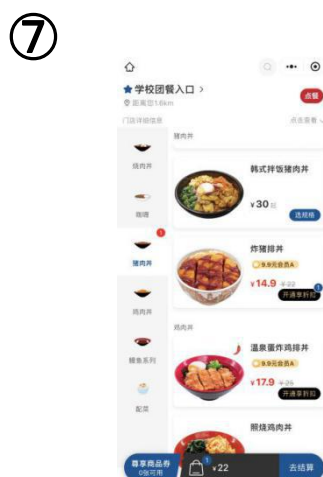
⑦

★学校团餐入口 >
距离您1.6km
点餐
门店详细信息
点击查看

猪肉丼

烧肉丼
咖喱
猪肉丼
鸡肉丼
鳗鱼系列
配菜

韩式拌饭猪肉丼
¥30起
选规格

炸猪排丼
9.9元会员A
¥14.9 ¥23
开通享折扣

鸡肉丼

温泉蛋炸鸡排丼
9.9元会员A
¥17.9 ¥26
开通享折扣

照烧鸡肉丼

尊享商品券
0张可用
¥22
去结算